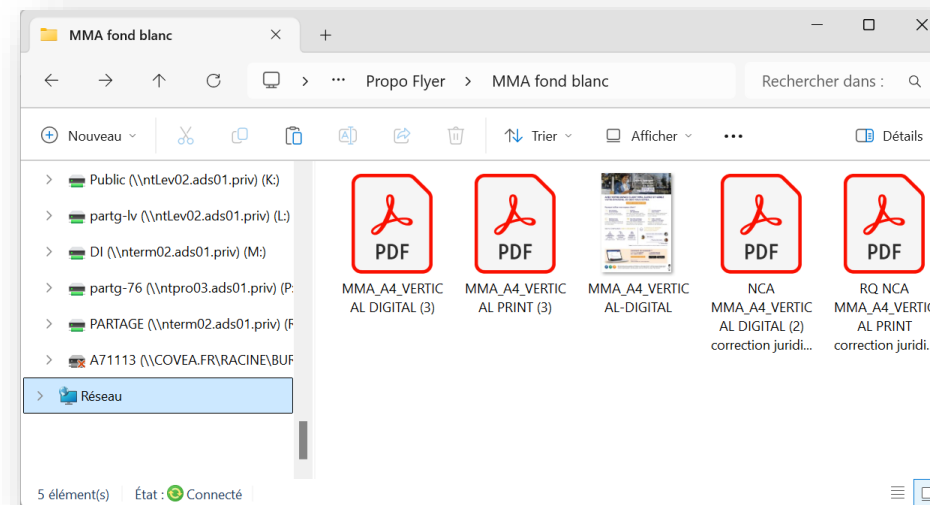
MMA fond blanc

Propo Flyer > MMA fond blanc

Rechercher dans :

Nouveau

Trier

Afficher

Détails

Public (\\ntLev02.ads01.priv) (K:)
partg-lv (\\ntLev02.ads01.priv) (L:)
DI (\\nterm02.ads01.priv) (M:)
partg-76 (\\ntpro03.ads01.priv) (P:
PARTAGE (\\nterm02.ads01.priv) (F
A71113 (\\COVEA.FR\RACINE\BUF
Réseau

PDF
MMA_A4_VERTICAL DIGITAL (3)

PDF
MMA_A4_VERTICAL PRINT (3)

MMA_A4_VERTICAL-DIGITAL

PDF
NCA MMA_A4_VERTICAL DIGITAL (2) correction juridi...

PDF
RQ NCA MMA_A4_VERTICAL PRINT correction juridi...

5 élément(s) État : Connecté